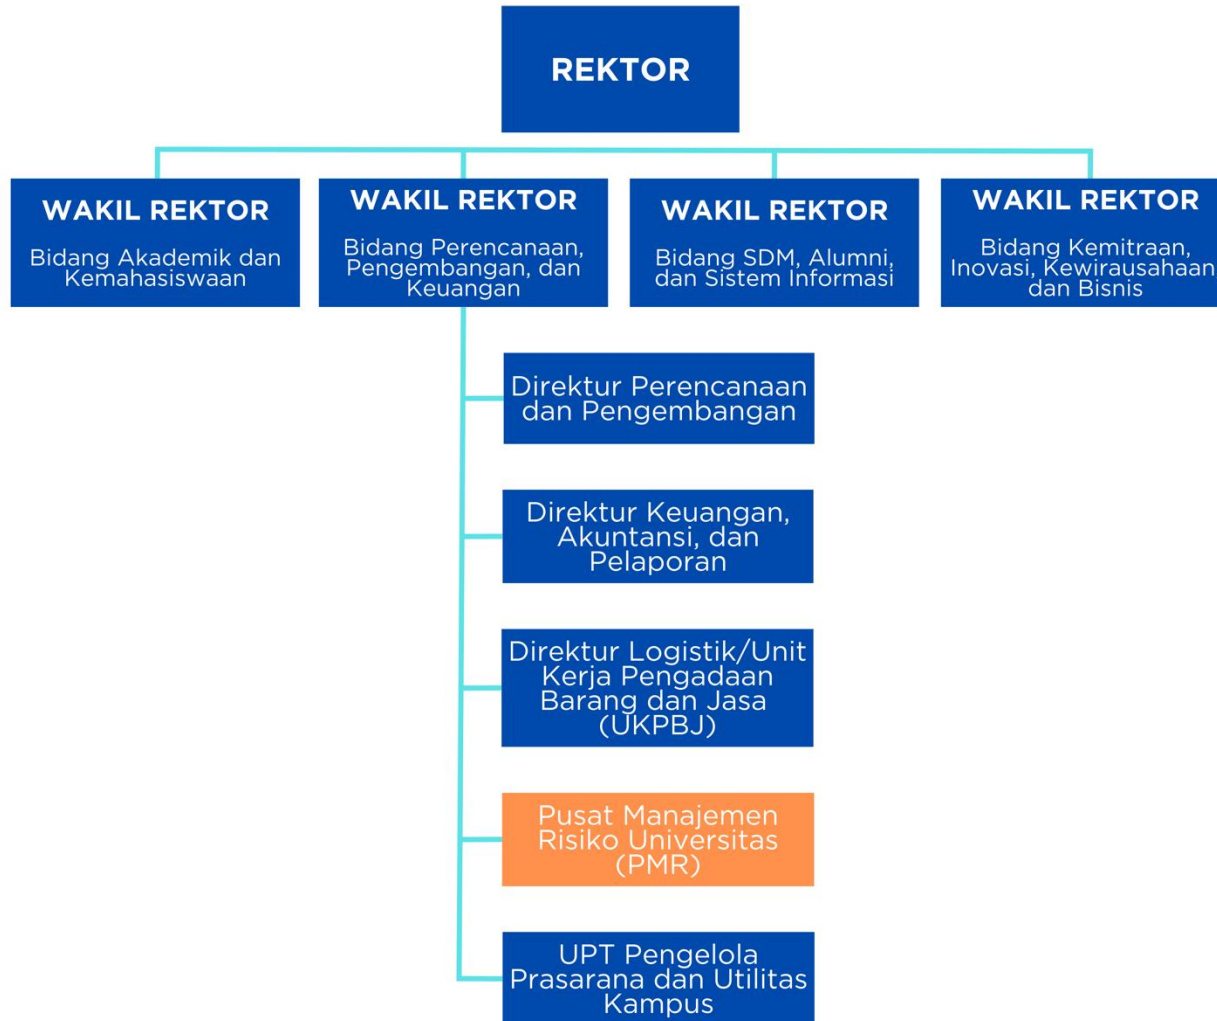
REKTOR

WAKIL REKTOR
Bidang Akademik dan Kemahasiswaan

WAKIL REKTOR
Bidang Perencanaan, Pengembangan, dan Keuangan

WAKIL REKTOR
Bidang SDM, Alumni, dan Sistem Informasi

WAKIL REKTOR
Bidang Kemitraan, Inovasi, Kewirausahaan dan Bisnis

Direktur Perencanaan dan Pengembangan

Direktur Keuangan, Akuntansi, dan Pelaporan

Direktur Logistik/Unit Kerja Pengadaan Barang dan Jasa (UKPBJ)

Pusat Manajemen Risiko Universitas (PMR)

UPT Pengelola Prasarana dan Utilitas Kampus